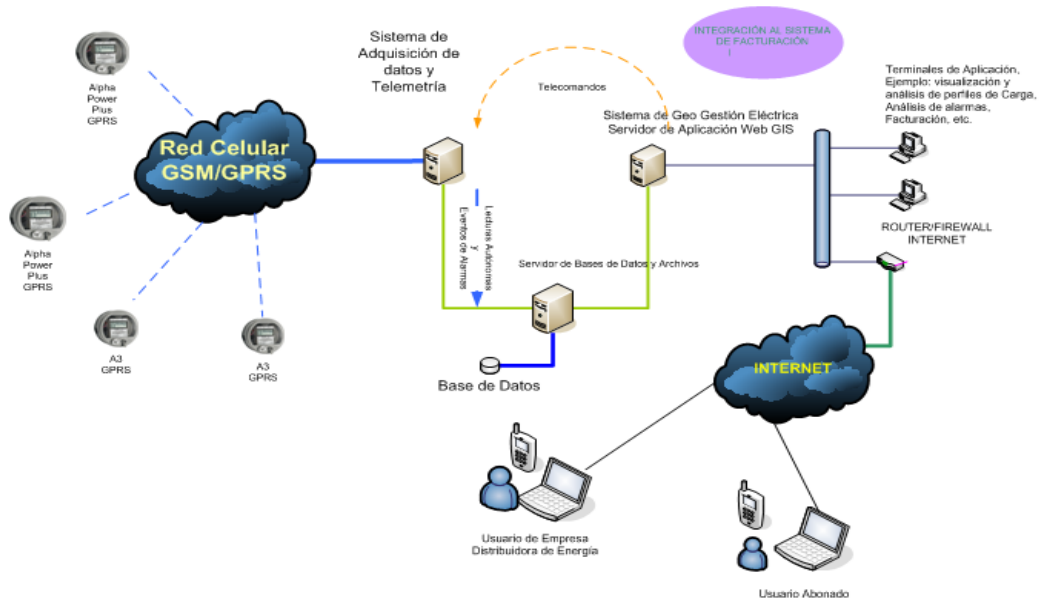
Sistema de Adquisición de datos y Telemetría

INTEGRACIÓN AL SISTEMA DE FACTURACIÓN

Terminales de Aplicación, Ejemplo: visualización y análisis de perfiles de Carga, Análisis de alarmas, Facturación, etc.

Telecomandos

Sistema de Geo Gestión Eléctrica
Servidor de Aplicación Web GIS

Alpha Power Plus GPRS

Red Celular GSM/GPRS

Alpha Power Plus GPRS

Lecturas Autónomas y Eventos de Alarmas

ROUTER/FIREWALL INTERNET

Servidor de Bases de Datos y Archivos

A3 GPRS

A3 GPRS

Base de Datos

INTERNET

Usuario de Empresa Distribuidora de Energía

Usuario Abonado